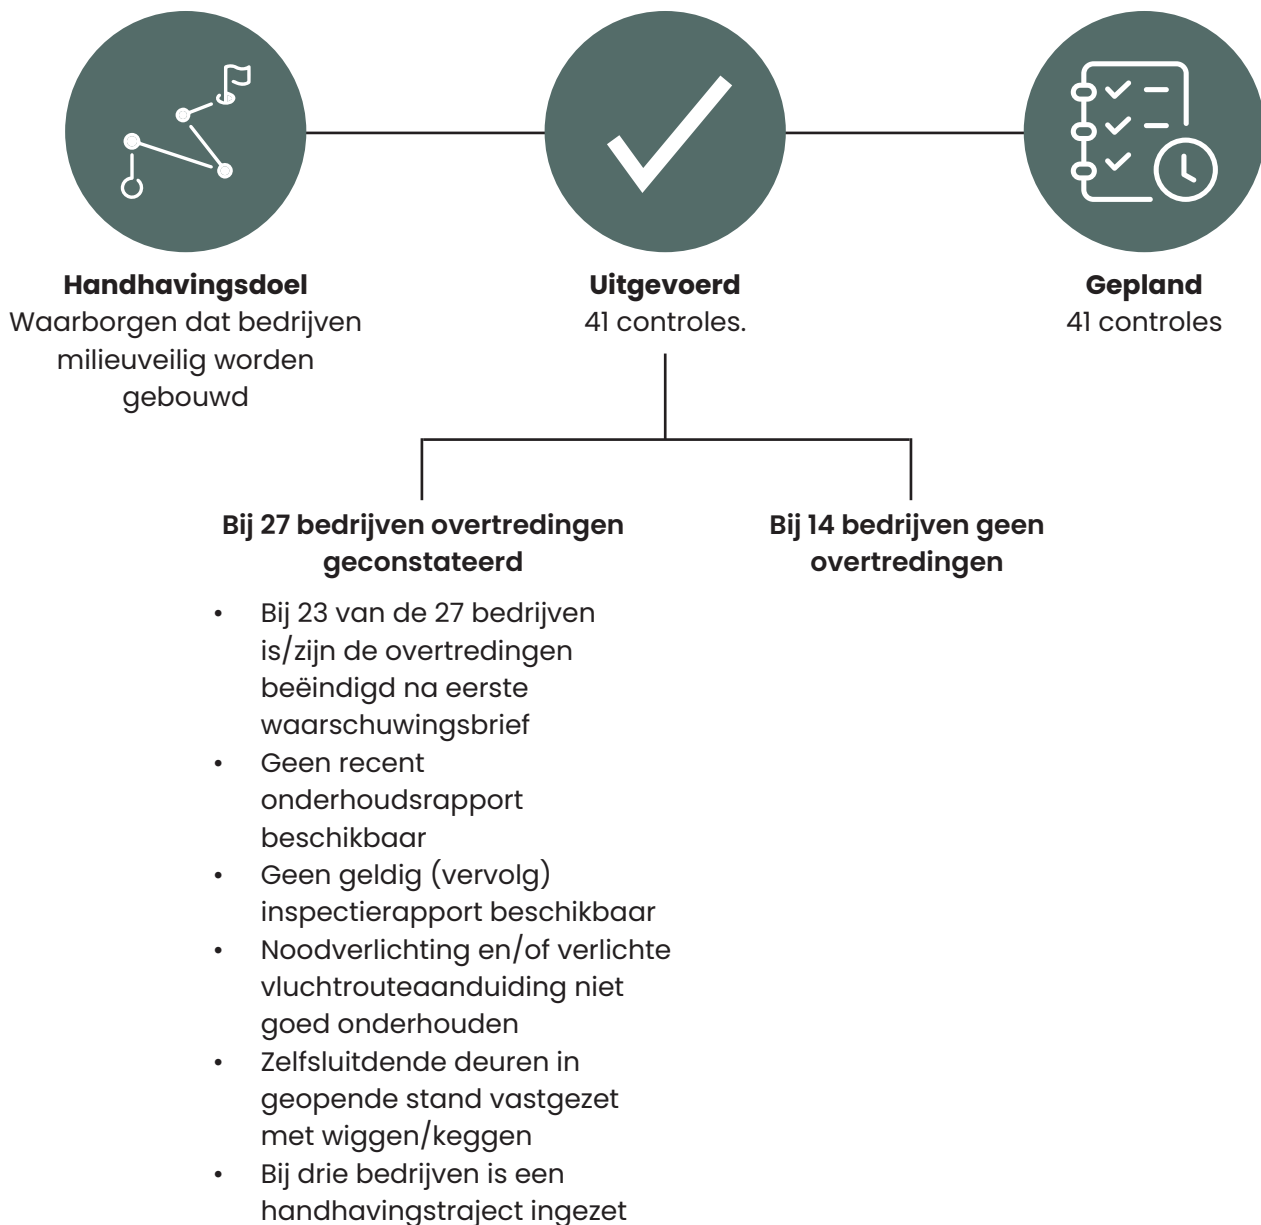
**Handhavingsdoel**
Waarborgen dat bedrijven milieuveilig worden gebouwd

**Uitgevoerd**
41 controles.

**Gepland**
41 controles

**Bij 27 bedrijven overtredingen geconstateerd**

- Bij 23 van de 27 bedrijven is/zijn de overtredingen beëindigd na eerste waarschuwingsbrief
- Geen recent onderhoudsrapport beschikbaar
- Geen geldig (vervolg) inspectierapport beschikbaar
- Noodverlichting en/of verlichte vluchtrouteaanduiding niet goed onderhouden
- Zelfsluitdende deuren in geopende stand vastgezet met wiggen/keggen
- Bij drie bedrijven is een handhavingstraject ingezet

**Bij 14 bedrijven geen overtredingen**